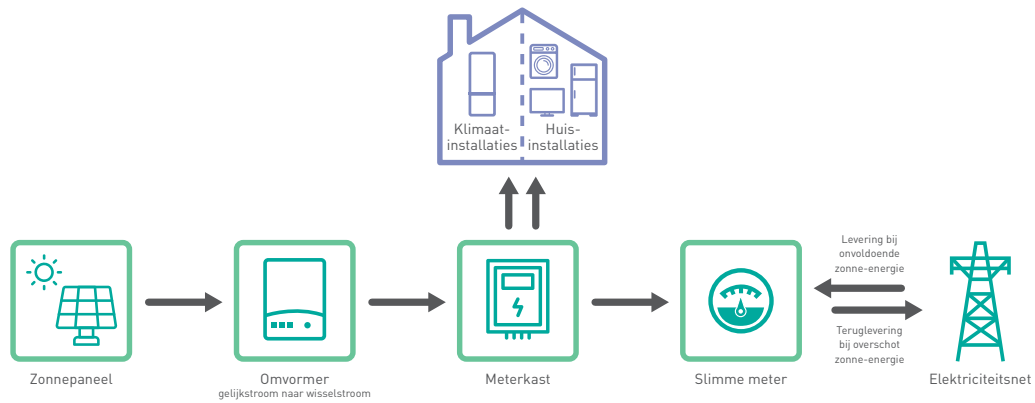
Klimaat-installaties

Huis-installaties

Levering bij onvoldoende zonne-energie

Teruglevering bij overschot zonne-energie

Zonnepaneel

Omvormer
gelijkstroom naar wisselstroom

Meterkast

Slimme meter

Elektriciteitsnet